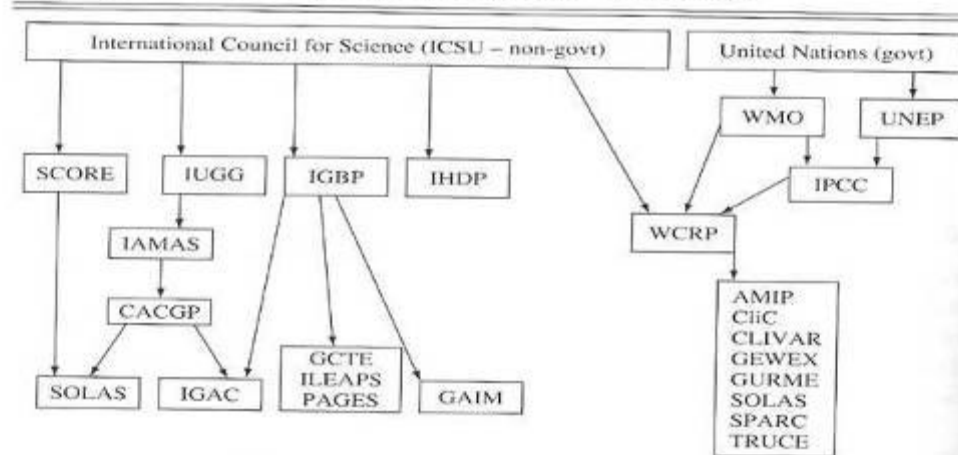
International Council for Science (ICSU – non-govt)

United Nations (govt)

SCORE

IUGG

IGBP

IHDP

WMO

UNEP

IPCC

WCRP

IAMAS

CACGP

SOLAS

IGAC

GCTE
ILEAPS
PAGES

GAIM

AMIP
CliC
CLIVAR
GEWEX
GURME
SOLAS
SPARC
TRUCE